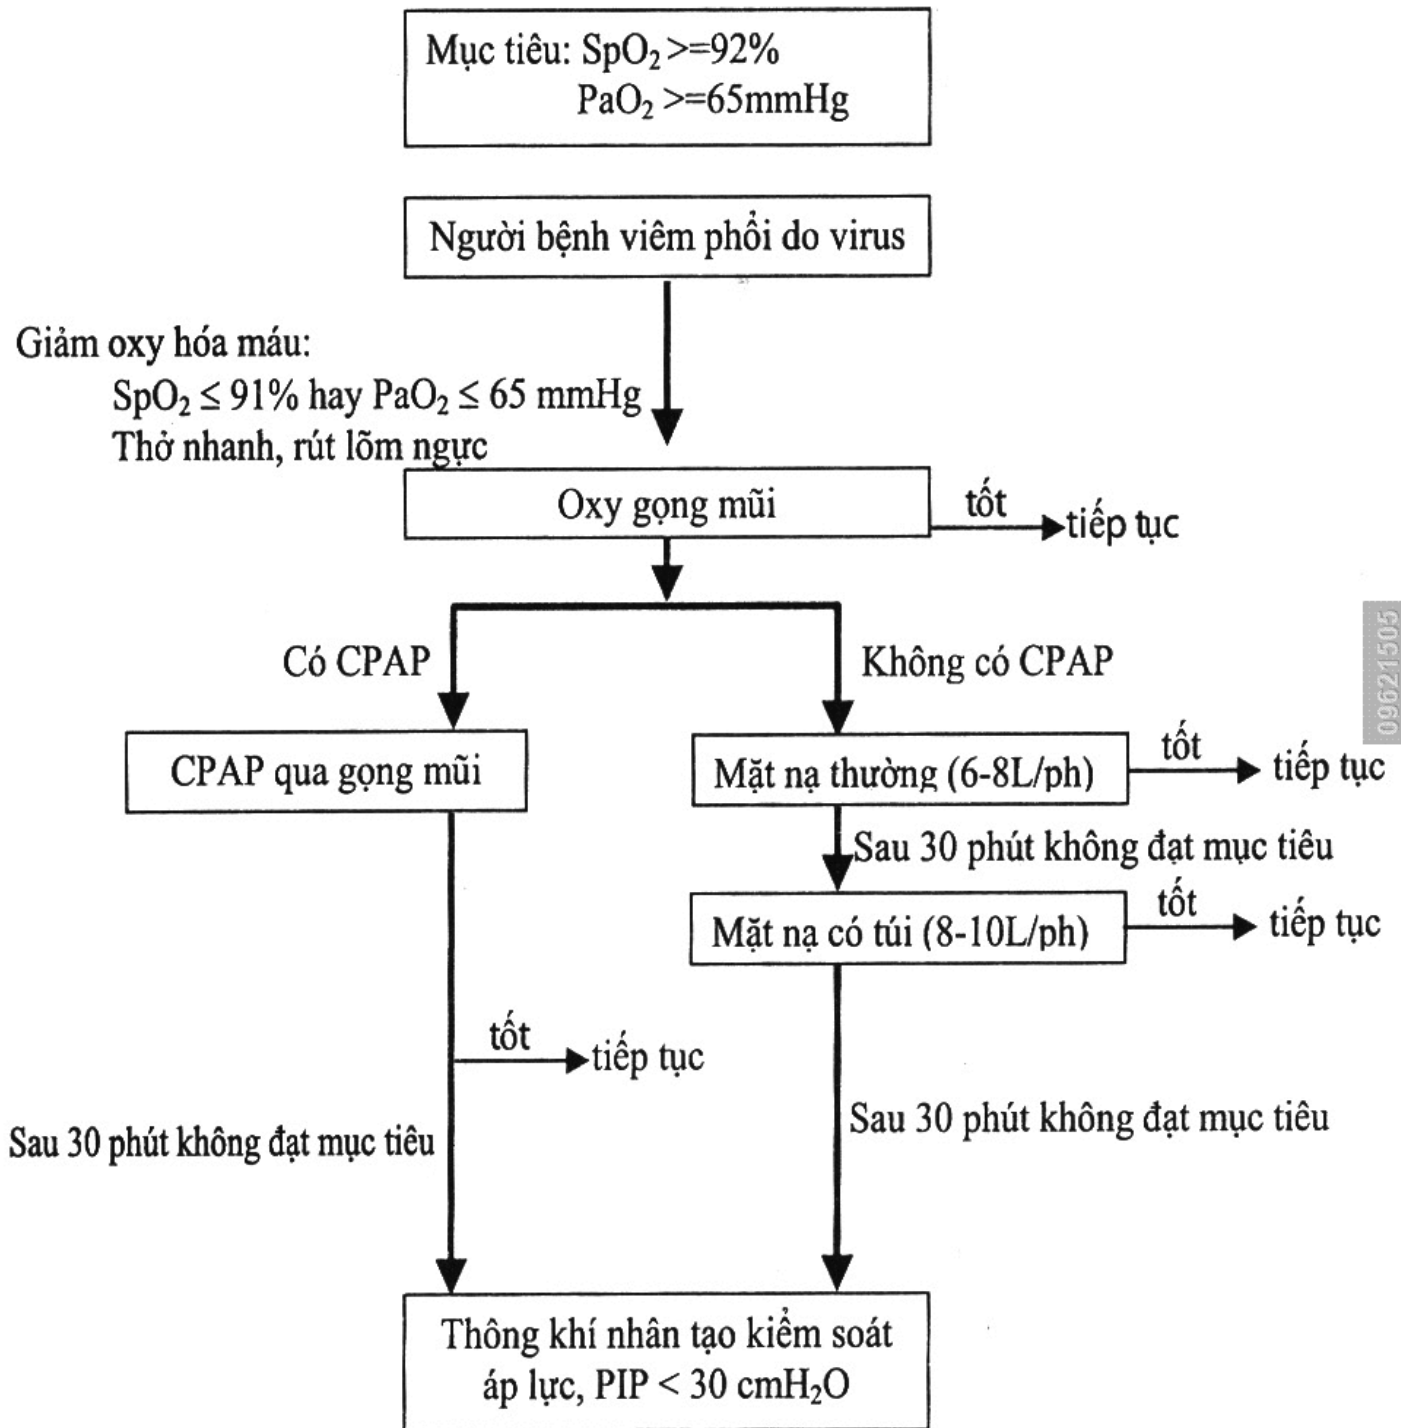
Mục tiêu: $SpO_2$ >=92%
$PaO_2$ >=65mmHg

Người bệnh viêm phổi do virus

Giảm oxy hóa máu:
$SpO_2 \leq 91\%$ hay $PaO_2 \leq 65$ mmHg
Thở nhanh, rút lõm ngực

Oxy gọng mũi

tốt

tiếp tục

Có CPAP

Không có CPAP

CPAP qua gọng mũi

Mặt nạ thường (6-8L/ph)

tốt

tiếp tục

Sau 30 phút không đạt mục tiêu

Mặt nạ có túi (8-10L/ph)

tốt

tiếp tục

tốt

tiếp tục

Sau 30 phút không đạt mục tiêu

Sau 30 phút không đạt mục tiêu

Thông khí nhân tạo kiểm soát áp lực, PIP < 30 $cmH_2O$

09621505